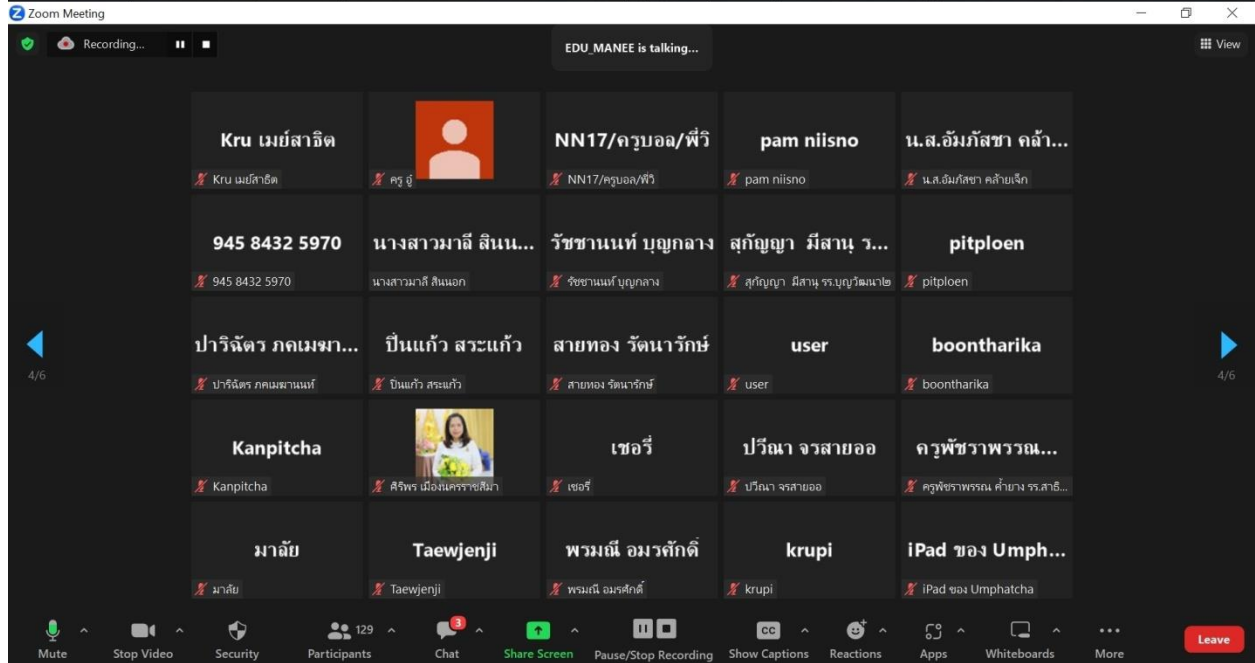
Zoom Meeting

Recording...

EDU_MANEE is talking...

View

Kru เมย์สาธิต
Kru เมย์สาธิต

ครู อู๋

NN17/ครูบอล/พี่วิ
NN17/ครูบอล/พี่วิ

pam niisno
pam niisno

น.ส.อัมภัสชา คล้า...
น.ส.อัมภัสชา คล้ายเจ๊ก

945 8432 5970
945 8432 5970

นางสาวมาลี สินน...
นางสาวมาลี สินนอก

รัชชานนท์ บุญกลาง
รัชชานนท์ บุญกลาง

สุกัญญา มีสานุ ร...
สุกัญญา มีสานุ รร.บุญวัฒนา๒

pitploen
pitploen

4/6

ปาริฉัตร ภคเมฆา...
ปาริฉัตร ภคเมฆานนท์

ปิ่นแก้ว สระแก้ว
ปิ่นแก้ว สระแก้ว

สายทอง รัตนารักษ์
สายทอง รัตนารักษ์

user
user

boontharika
boontharika

4/6

Kanpitcha
Kanpitcha

ศิริพร เมืองนครราชสีมา

เชอรี่
เชอรี่

ปวีณา จรสายออ
ปวีณา จรสายออ

ครูพัชราพรรณ...
ครูพัชราพรรณ คำยาง รร.สาธิ...

มาลัย
มาลัย

Taewjenji
Taewjenji

พรมณี อมรศักดิ์
พรมณี อมรศักดิ์

krupi
krupi

iPad ของ Umph...
iPad ของ Umphatcha

Mute
Stop Video
Security
129
Participants
3
Chat
Share Screen
Pause/Stop Recording
CC
Show Captions
Reactions
Apps
Whiteboards
More
Leave